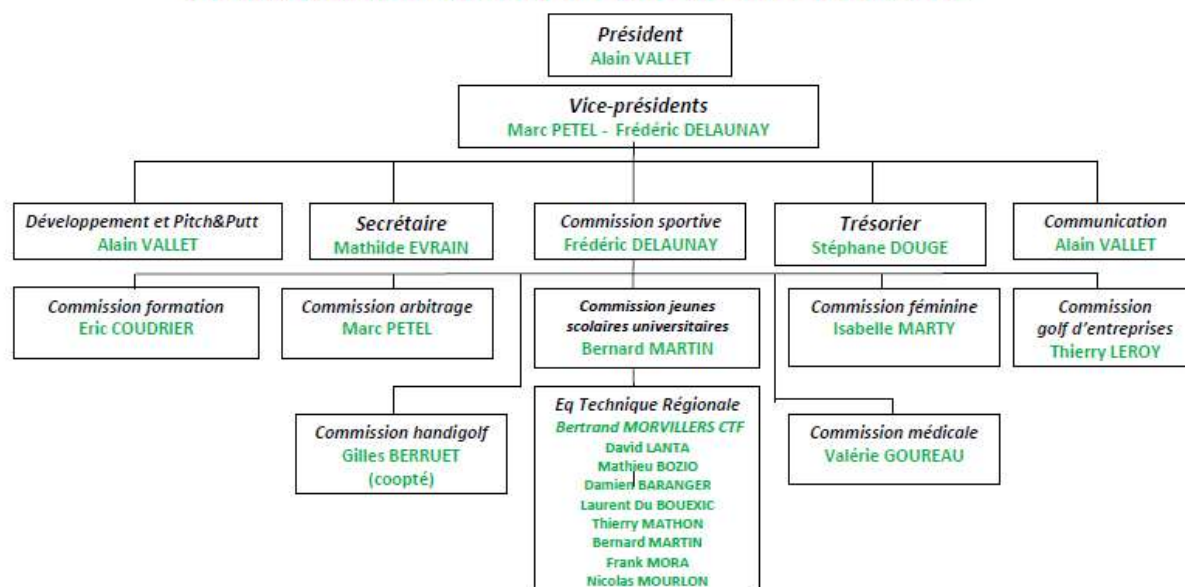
Président
Alain VALLET

Vice-présidents
Marc PETEL - Frédéric DELAUNAY

Développement et Pitch&Putt
Alain VALLET

Secrétaire
Mathilde EVRAIN

Commission sportive
Frédéric DELAUNAY

Trésorier
Stéphane DOUGE

Communication
Alain VALLET

Commission formation
Eric COUDRIER

Commission arbitrage
Marc PETEL

Commission jeunes scolaires universitaires
Bernard MARTIN

Commission féminine
Isabelle MARTY

Commission golf d'entreprises
Thierry LEROY

Commission handigolf
Gilles BERRUET
(coopté)

Eq Technique Régionale
Bertrand MORVILLERS CTF
David LANTA
Mathieu BOZIO
Damien BARANGER
Laurent Du BOUEXIC
Thierry MATHON
Bernard MARTIN
Frank MORA
Nicolas MOURLON

Commission médicale
Valérie GOUREAU